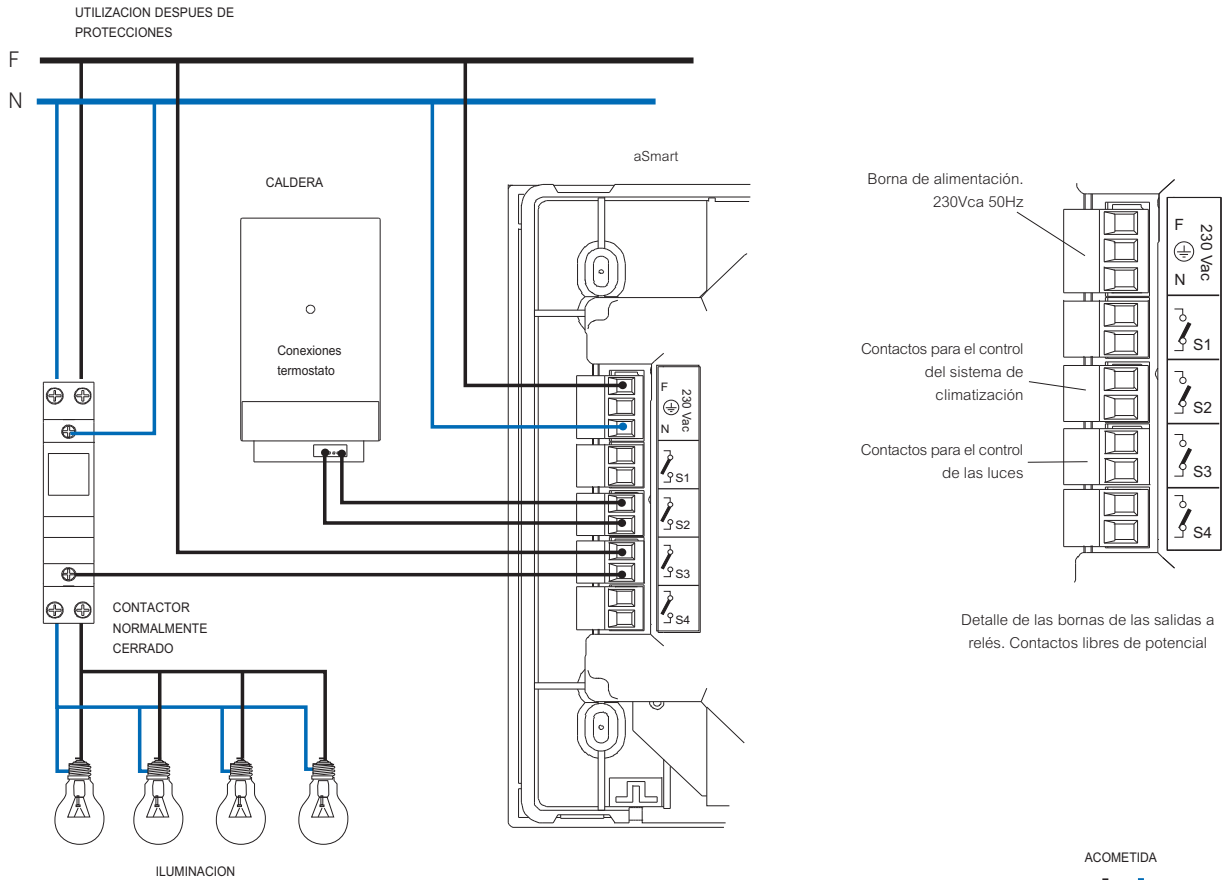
UTILIZACION DESPUES DE PROTECCIONES

F

N

aSmart

CALDERA

Conexiones termostato

F
230 Vac
N
S1
S2
S3
S4

CONTACTOR NORMALMENTE CERRADO

ILUMINACION

Borna de alimentación. 230Vca 50Hz

Contactos para el control del sistema de climatización

Contactos para el control de las luces

F
230 Vac
N
S1
S2
S3
S4

Detalle de las bornas de las salidas a relés. Contactos libres de potencial

ACOMETIDA